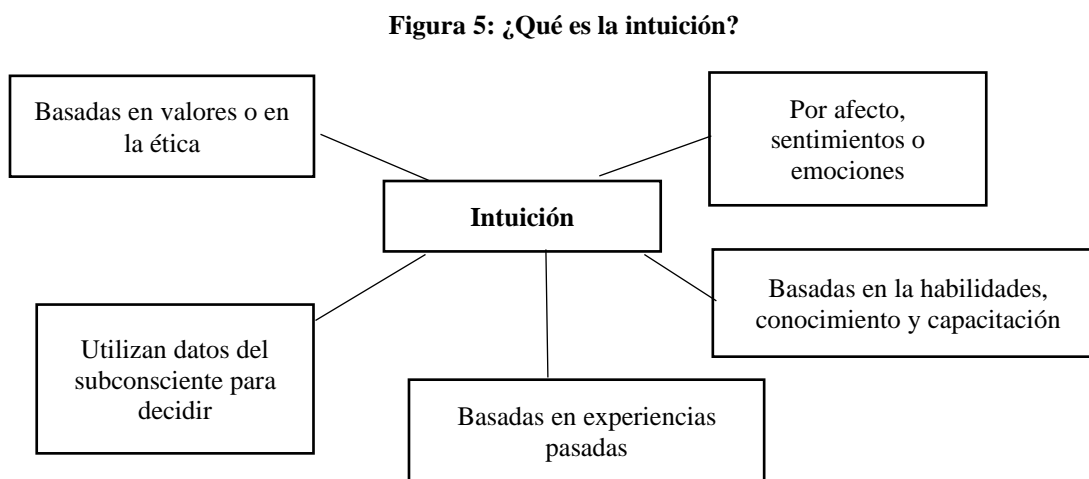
**Figura 5: ¿Qué es la intuición?**

Basadas en valores o en la ética

Por afecto, sentimientos o emociones

**Intuición**

Basadas en la habilidades, conocimiento y capacitación

Utilizan datos del subconsciente para decidir

Basadas en experiencias pasadas